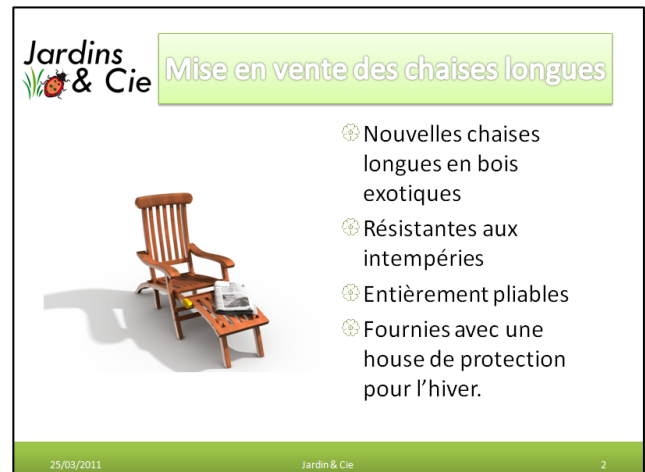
Jardins & Cie

Mise en vente des chaises longues

Nouvelles chaises longues en bois exotiques

Résistantes aux intempéries

Entièrement pliables

Fournies avec une house de protection pour l'hiver.

25/03/2011 Jardin & Cie 2